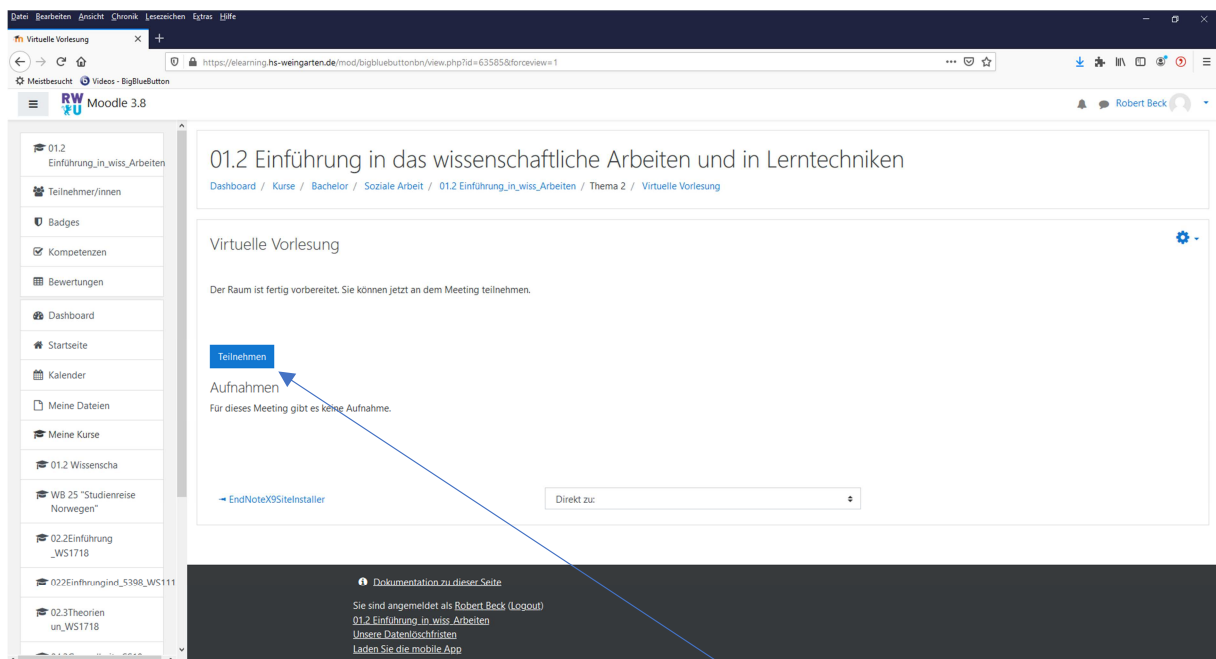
Datei Bearbeiten Ansicht Chronik Lesezeichen Extras Hilfe

Virtuelle Vorlesung

https://elearning.hs-weingarten.de/mod/bigbluebuttonbn/view.php?id=63585&forceview=1

Meistbesucht Videos - BigBlueButton

RWU Moodle 3.8

Robert Beck

01.2 Einführung_in_wiss_Arbeiten

Teilnehmer/innen

Badges

Kompetenzen

Bewertungen

Dashboard

Startseite

Kalender

Meine Dateien

Meine Kurse

01.2 Wissenscha

WB 25 "Studienreise Norwegen"

02.2Einführung _WS1718

022Einfhrungind_5398_WS111

02.3Theorien un_WS1718

01.2 Einführung in das wissenschaftliche Arbeiten und in Lerntechniken

Dashboard / Kurse / Bachelor / Soziale Arbeit / 01.2 Einführung_in_wiss_Arbeiten / Thema 2 / Virtuelle Vorlesung

Virtuelle Vorlesung

Der Raum ist fertig vorbereitet. Sie können jetzt an dem Meeting teilnehmen.

Teilnehmen

Aufnahmen

Für dieses Meeting gibt es keine Aufnahme.

◄ EndNoteX9SiteInstaller

Direkt zu:

Dokumentation zu dieser Seite

Sie sind angemeldet als Robert Beck (Logout)

01.2 Einführung_in_wiss_Arbeiten

Unsere Datenlöschfristen

Laden Sie die mobile App